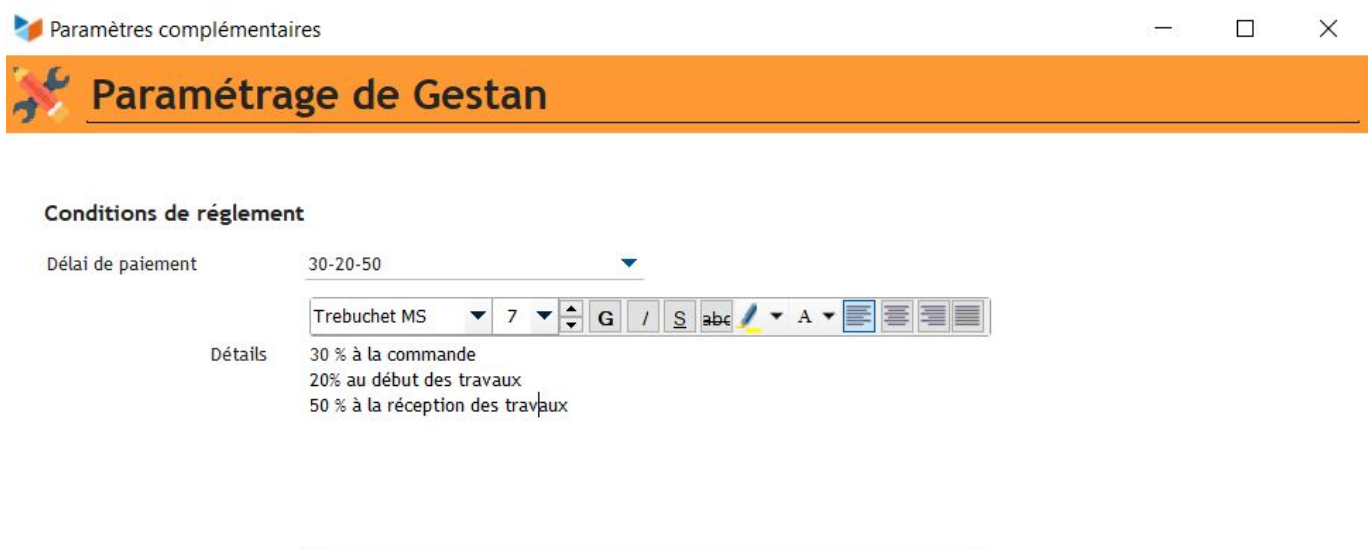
Paramètres complémentaires

Paramétrage de Gestan

Conditions de réglement

Délai de paiement 30-20-50

Trebuchet MS 7 G I S abc A

Détails 30 % à la commande
20% au début des travaux
50 % à la réception des travaux